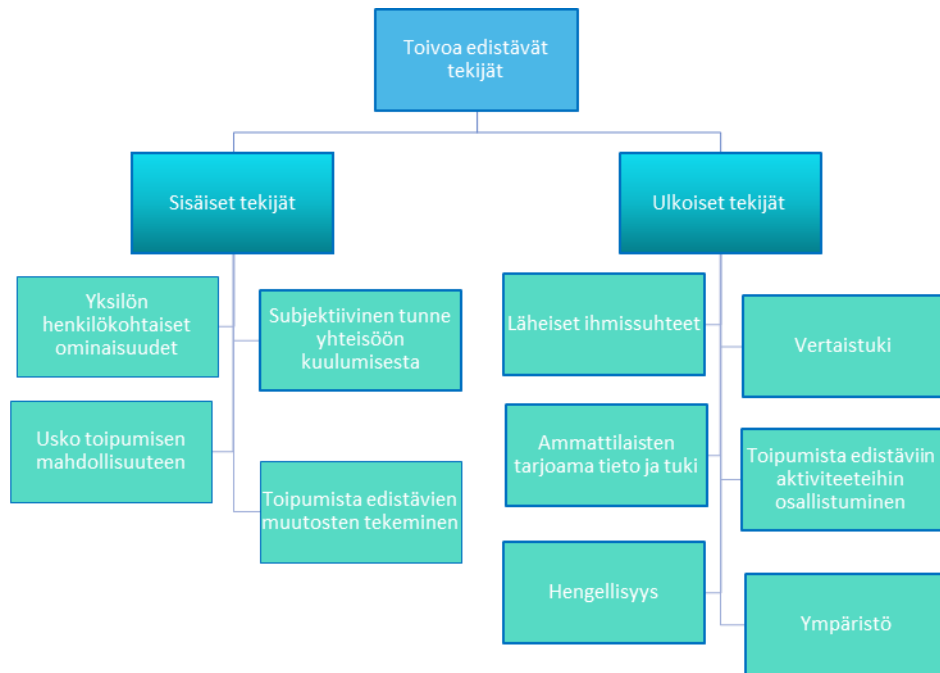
Toivoa edistävät tekijät

Sisäiset tekijät

Ulkoiset tekijät

Yksilön henkilökohtaiset ominaisuudet

Subjektiivinen tunne yhteisöön kuulumisesta

Usko toipumisen mahdollisuuteen

Toipumista edistävien muutosten tekeminen

Läheiset ihmissuhteet

Vertaistuki

Ammattilaisten tarjoama tieto ja tuki

Toipumista edistäviin aktiviteeteihin osallistuminen

Hengellisyys

Ympäristö